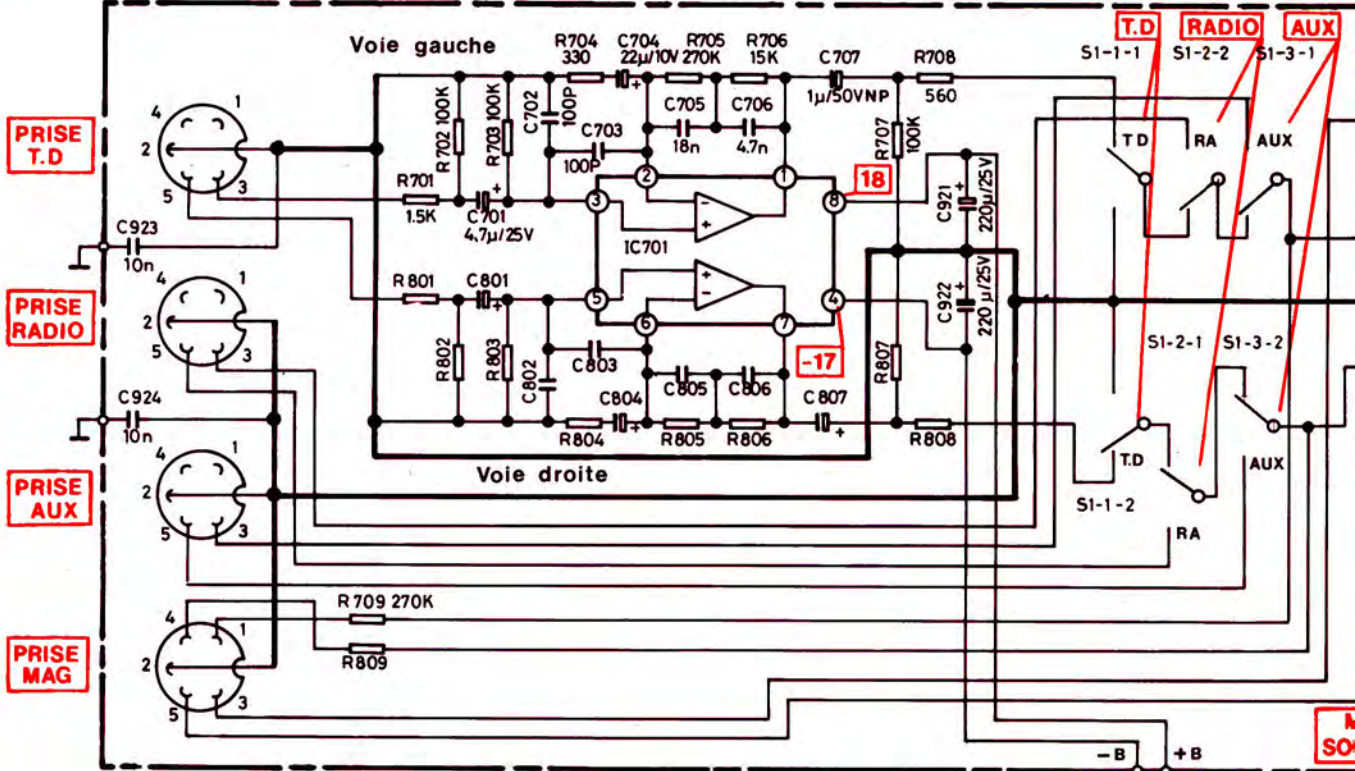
T.D RADIO AUX

Voie gauche

R704 330
C704 22µ/10V
R705 270K
R706 15K
C707 1µ/50VNP
R708 560
S1-1-1 S1-2-2 S1-3-1

PRISE T.D
4 1 2 5 3
R702 100K
R703 100K
C702 100P
C703 100P
C705 18n
C706 4.7n
R707 100K
T D RA AUX
18
R701 1.5K
C701 4,7µ/25V
C921 220µ/25V
C923 10n
IC701
3 2 1 8

PRISE RADIO
4 1 2 5 3
R801
C801
5 6 7 4
C922 220 µ/25V
S1-2-1 S1-3-2
R802
R803
C802
C803
-17
C924 10n
C804
C805
C806
C807
R807
R804 R805 R806 R808
T.D AUX

PRISE AUX
4 1 2 5 3
Voie droite
S1-1-2
RA

PRISE MAG
4 1 2 5 3
R709 270K
R809

-B +B
M
SO